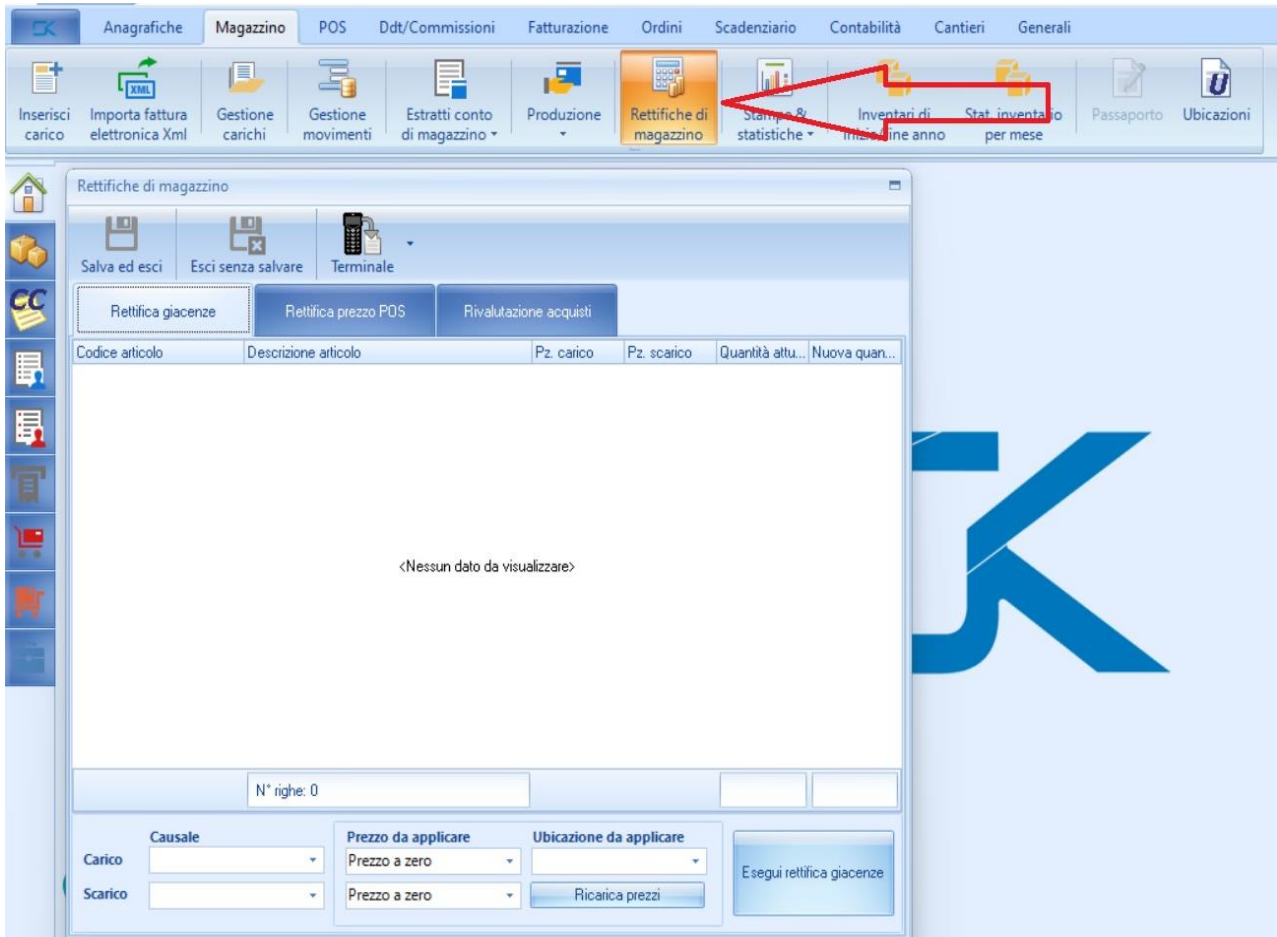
Anagrafiche Magazzino POS Ddt/Commissioni Fatturazione Ordini Scadenziario Contabilità Cantieri Generali

Inserisci carico
Importa fattura elettronica Xml
Gestione carichi
Gestione movimenti
Estratti conto di magazzino
Produzione
Rettifiche di magazzino
Stampe & statistiche
Inventari di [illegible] fine anno
Stat. inventa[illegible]o per mese
Passaporto
Ubicazioni

Rettifiche di magazzino

Salva ed esci
Esci senza salvare
Terminale

Rettifica giacenze
Rettifica prezzo POS
Rivalutazione acquisti

| Codice articolo | Descrizione articolo | Pz. carico | Pz. scarico | Quantità attu... | Nuova quan... |
|---|---|---|---|---|---|

<Nessun dato da visualizzare>

N° righe: 0

Causale
Prezzo da applicare
Ubicazione da applicare
Carico
Prezzo a zero
Scarico
Prezzo a zero
Ricarica prezzi
Esegui rettifica giacenze